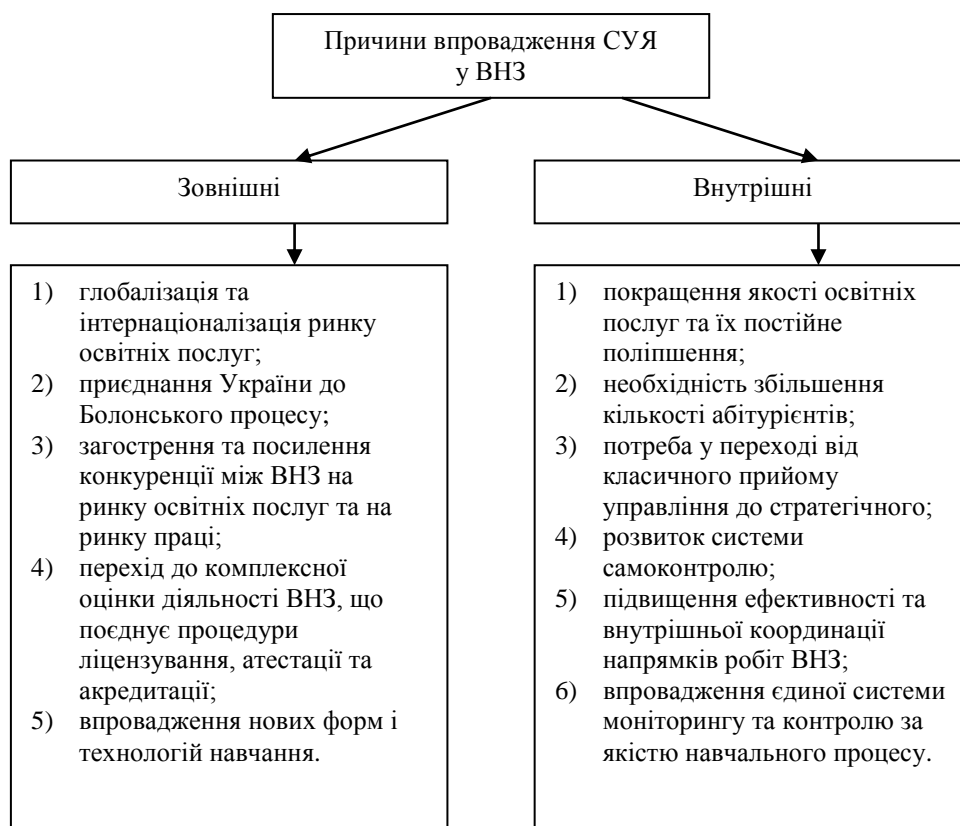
Причини впровадження СУЯ у ВНЗ

Зовнішні

Внутрішні

1) глобалізація та інтернаціоналізація ринку освітніх послуг;
2) приєднання України до Болонського процесу;
3) загострення та посилення конкуренції між ВНЗ на ринку освітніх послуг та на ринку праці;
4) перехід до комплексної оцінки діяльності ВНЗ, що поєднує процедури ліцензування, атестації та акредитації;
5) впровадження нових форм і технологій навчання.

1) покращення якості освітніх послуг та їх постійне поліпшення;
2) необхідність збільшення кількості абітурієнтів;
3) потреба у переході від класичного прийому управління до стратегічного;
4) розвиток системи самоконтролю;
5) підвищення ефективності та внутрішньої координації напрямків робіт ВНЗ;
6) впровадження єдиної системи моніторингу та контролю за якістю навчального процесу.